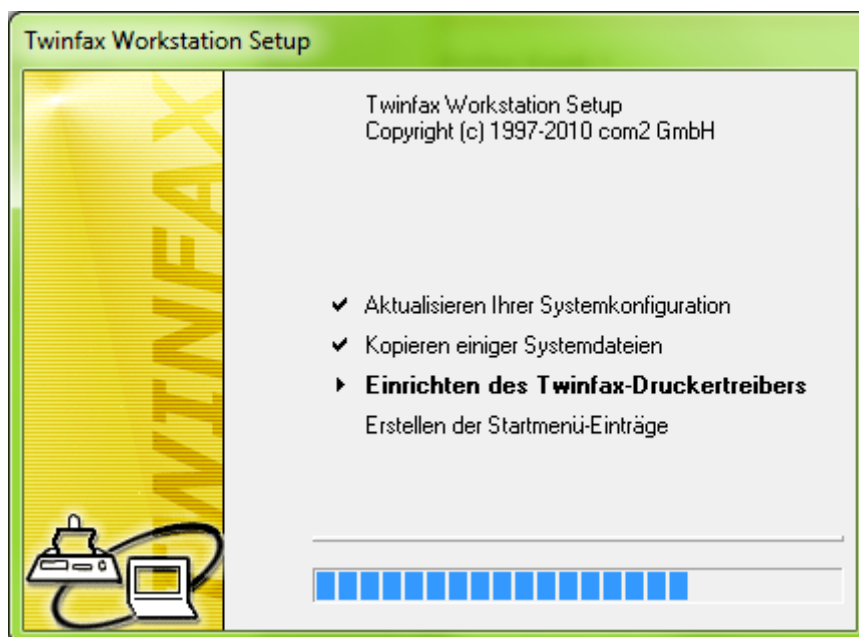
Twinfax Workstation Setup

TWINFAX

Twinfax Workstation Setup
Copyright (c) 1997-2010 com2 GmbH

✔ Aktualisieren Ihrer Systemkonfiguration
✔ Kopieren einiger Systemdateien
▸ **Einrichten des Twinfax-Druckertreibers**
Erstellen der Startmenü-Einträge